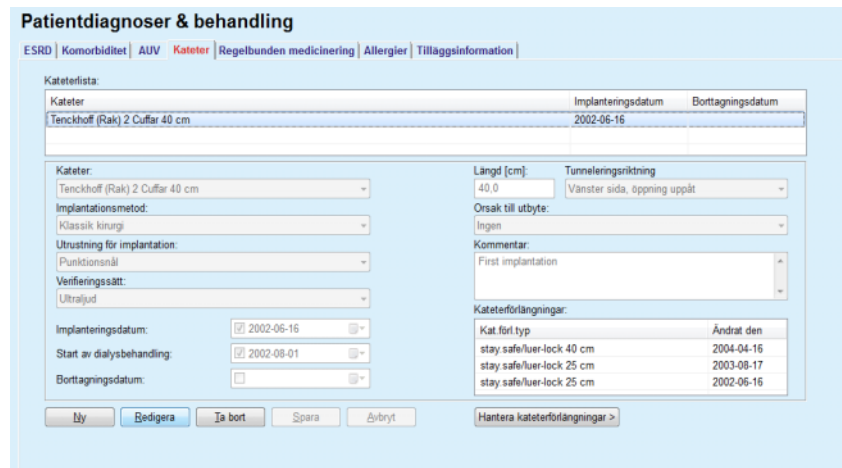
Patientdiagnoser & behandling

ESRD | Komorbiditet | AUV | Kateter | Regelbunden medicinering | Allergier | Tilläggsinformation

Kateterlista:

| Kateter | Implanteringsdatum | Borttagningsdatum |
|---|---|---|
| Tenckhoff (Rak) 2 Cuffar 40 cm | 2002-06-16 | |

Kateter:
Tenckhoff (Rak) 2 Cuffar 40 cm
Implantationsmetod:
Klassik kirurgi
Utrustning för implantation:
Punktionsnål
Verifieringssätt:
Ultraljud

Implanteringsdatum: 2002-06-16
Start av dialysbehandling: 2002-08-01
Borttagningsdatum:

Längd [cm]:
40,0
Tunneleringsriktning
Vänster sida, öppning uppåt
Orsak till utbyte:
Ingen
Kommentar:
First implantation

Kateterförlängningar:

| Kat.förl.typ | Ändrat den |
|---|---|
| stay.safe/luer-lock 40 cm | 2004-04-16 |
| stay.safe/luer-lock 25 cm | 2003-08-17 |
| stay.safe/luer-lock 25 cm | 2002-06-16 |

Ny | Redigera | Ta bort | Spara | Avbryt | Hantera kateterförlängningar >